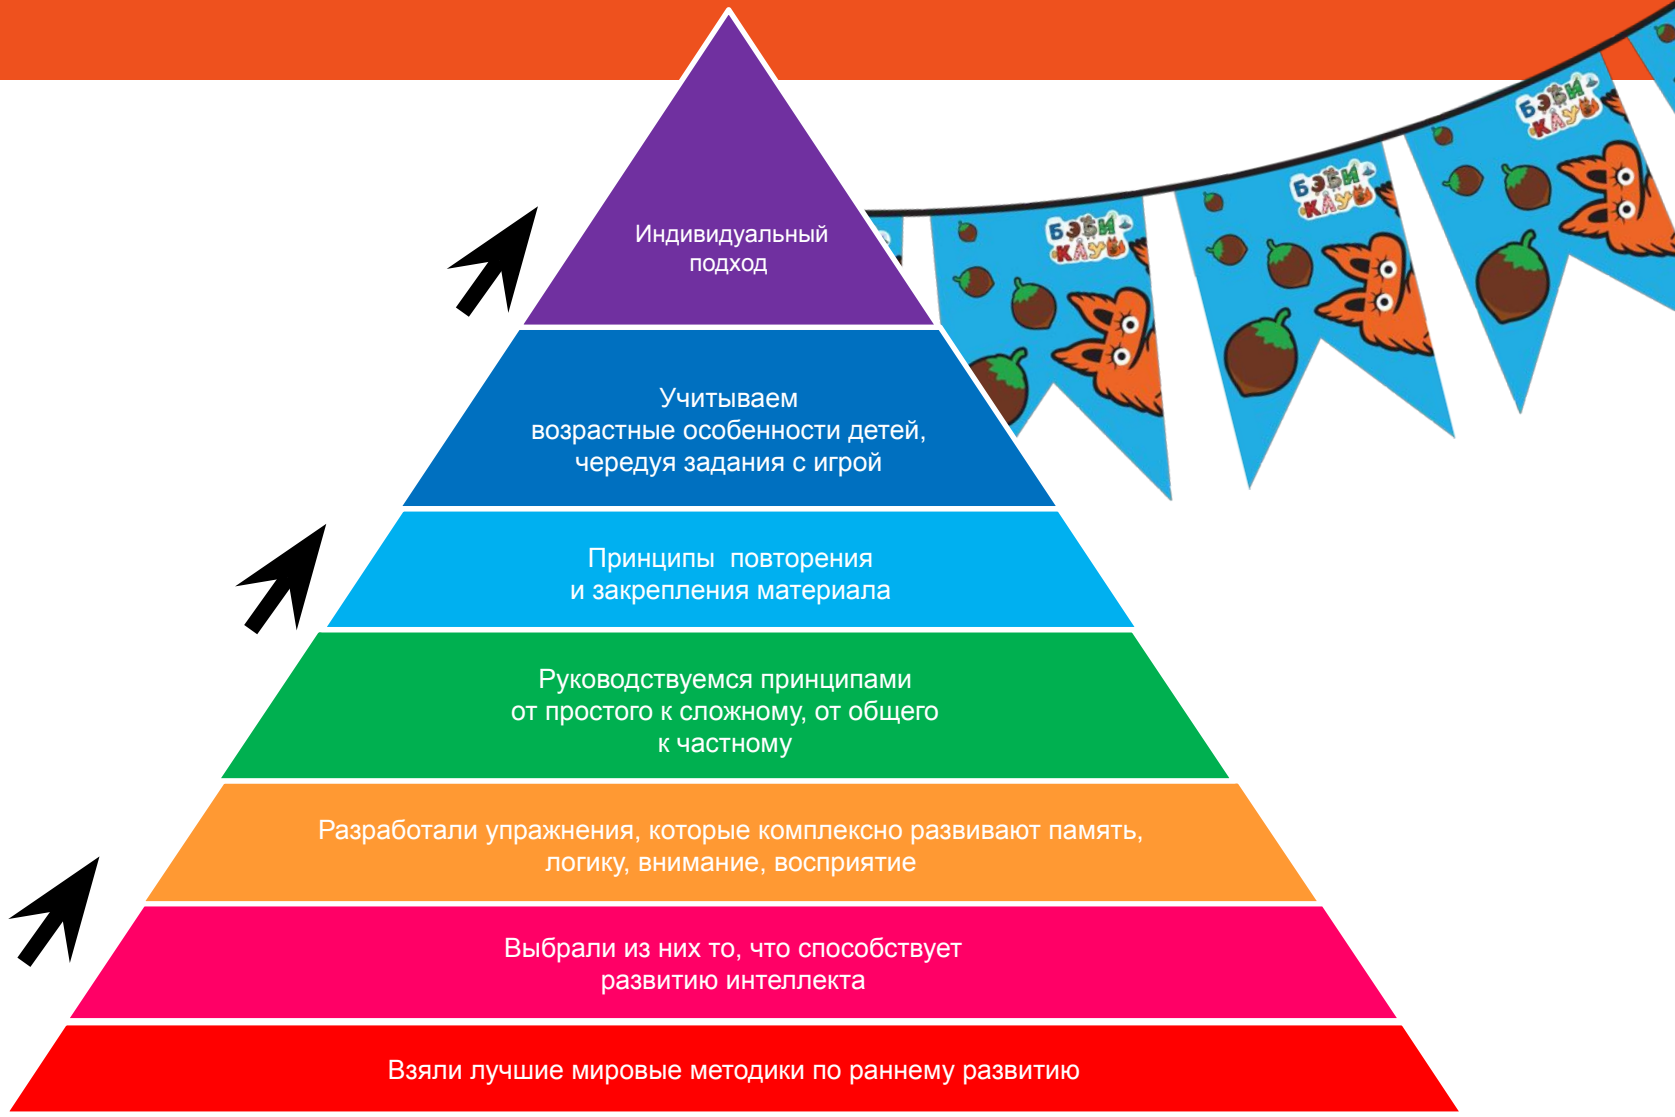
Индивидуальный подход

Учитываем возрастные особенности детей, чередуя задания с игрой

Принципы повторения и закрепления материала

Руководствуемся принципами от простого к сложному, от общего к частному

Разработали упражнения, которые комплексно развивают память, логику, внимание, восприятие

Выбрали из них то, что способствует развитию интеллекта

Взяли лучшие мировые методики по раннему развитию

БЭБИ КАУ

БЭБИ КАУ

БЭБИ КАУ